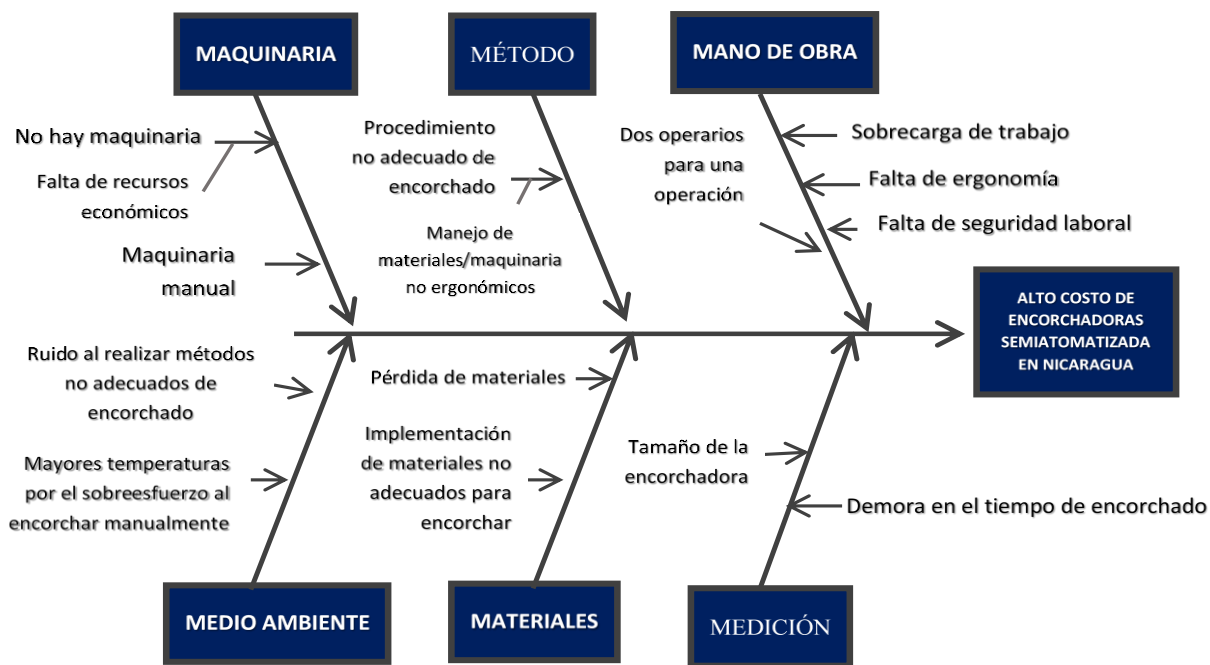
MAQUINARIA

MÉTODO

MANO DE OBRA

No hay maquinaria

Falta de recursos económicos

Maquinaria manual

Procedimiento no adecuado de encorchado

Manejo de materiales/maquinaria no ergonómicos

Dos operarios para una operación

Sobrecarga de trabajo

Falta de ergonomía

Falta de seguridad laboral

ALTO COSTO DE ENCORCHADORAS SEMIATOMATIZADA EN NICARAGUA

Ruido al realizar métodos no adecuados de encorchado

Mayores temperaturas por el sobreesfuerzo al encorchar manualmente

Pérdida de materiales

Implementación de materiales no adecuados para encorchar

Tamaño de la encorchadora

Demora en el tiempo de encorchado

MEDIO AMBIENTE

MATERIALES

MEDICIÓN